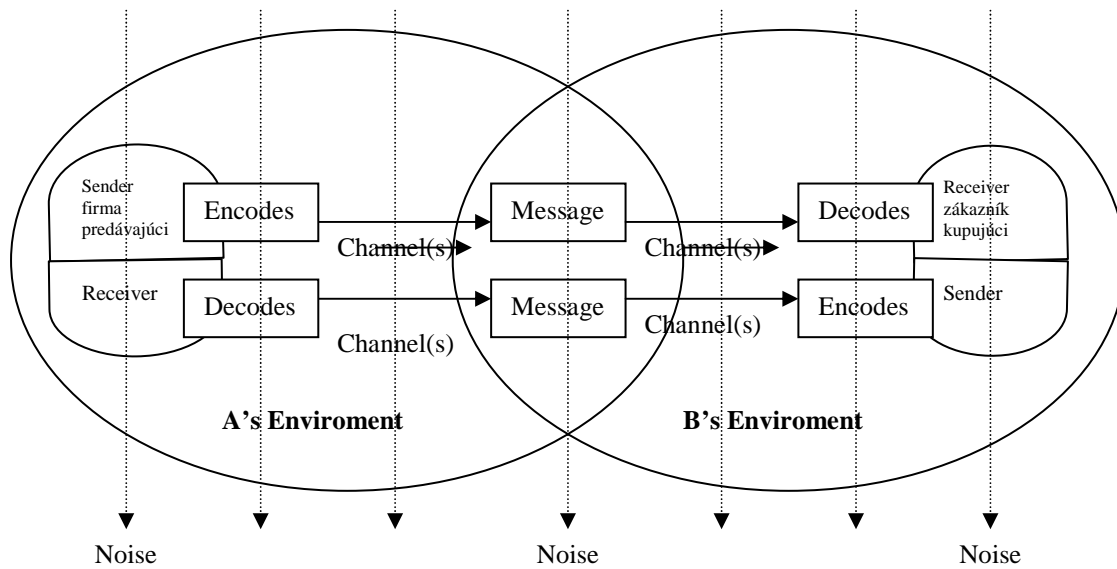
Sender firma predávajúci

Encodes

Channel(s)

Message

Channel(s)

Decodes

Receiver zákazník kupujúci

Receiver

Decodes

Channel(s)

Message

Channel(s)

Encodes

Sender

A's Enviroment

B's Enviroment

Noise

Noise

Noise